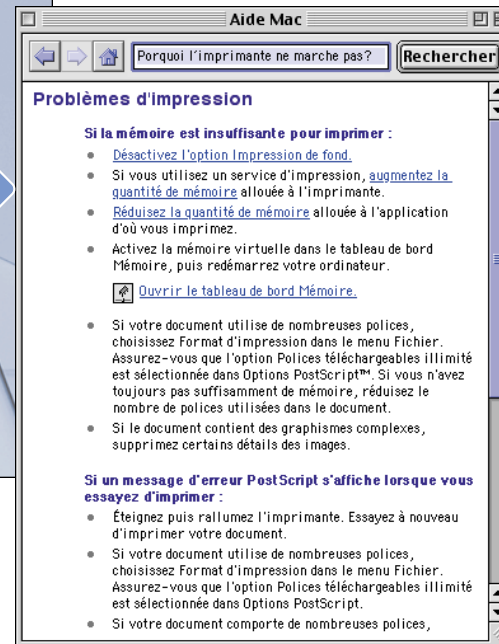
Aide Mac

Porquoi l'imprimante ne marche pas?

Rechercher

Problèmes d'impression

Si la mémoire est insuffisante pour imprimer :

• Désactivez l'option Impression de fond.
• Si vous utilisez un service d'impression, augmentez la quantité de mémoire allouée à l'imprimante.
• Réduisez la quantité de mémoire allouée à l'application d'où vous imprimez.
• Activez la mémoire virtuelle dans le tableau de bord Mémoire, puis redémarrez votre ordinateur.

Ouvrir le tableau de bord Mémoire.

• Si votre document utilise de nombreuses polices, choisissez Format d'impression dans le menu Fichier. Assurez-vous que l'option Polices téléchargeables illimité est sélectionnée dans Options PostScript™. Si vous n'avez toujours pas suffisamment de mémoire, réduisez le nombre de polices utilisées dans le document.
• Si le document contient des graphismes complexes, supprimez certains détails des images.

Si un message d'erreur PostScript s'affiche lorsque vous essayez d'imprimer :

• Éteignez puis rallumez l'imprimante. Essayez à nouveau d'imprimer votre document.
• Si votre document utilise de nombreuses polices, choisissez Format d'impression dans le menu Fichier. Assurez-vous que l'option Polices téléchargeables illimité est sélectionnée dans Options PostScript.
• Si votre document comporte de nombreuses polices,